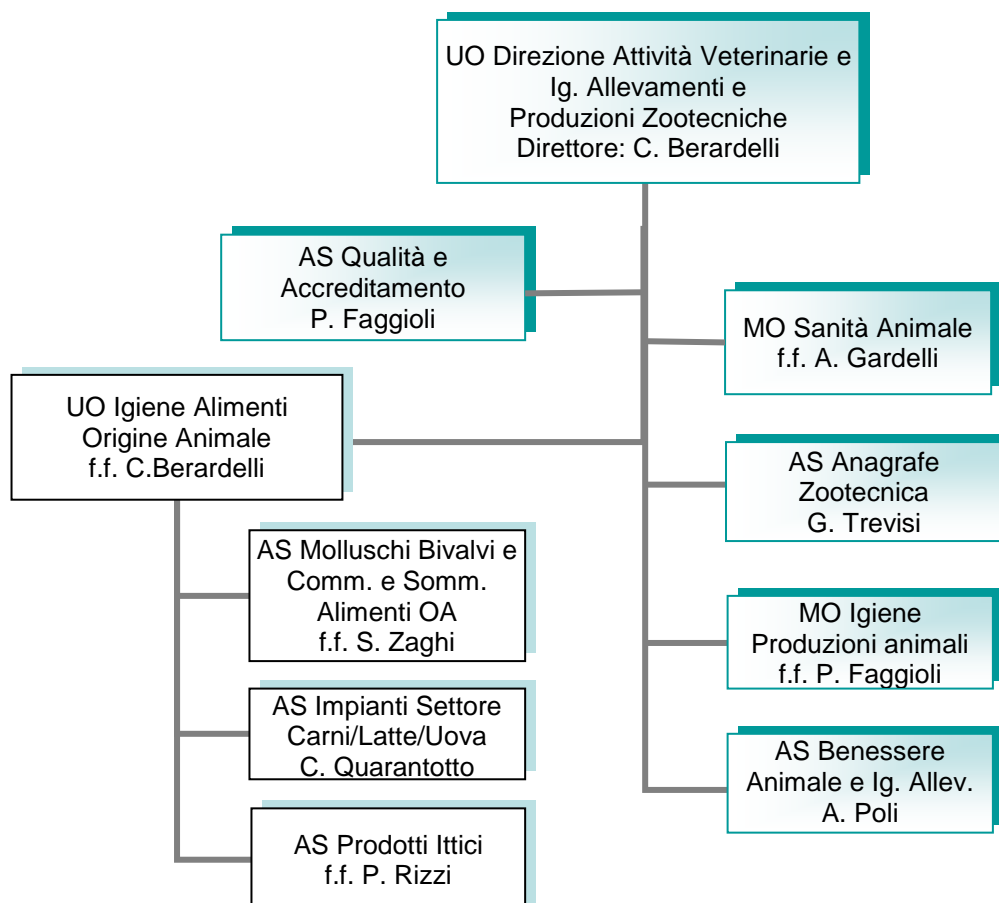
UO Direzione Attività Veterinarie e Ig. Allevamenti e Produzioni Zootecniche Direttore: C. Berardelli

AS Qualità e Accreditamento P. Faggioli

MO Sanità Animale f.f. A. Gardelli

UO Igiene Alimenti Origine Animale f.f. C.Berardelli

AS Anagrafe Zootecnica G. Trevisi

AS Molluschi Bivalvi e Comm. e Somm. Alimenti OA f.f. S. Zaghi

MO Igiene Produzioni animali f.f. P. Faggioli

AS Impianti Settore Carni/Latte/Uova C. Quarantotto

AS Benessere Animale e Ig. Allev. A. Poli

AS Prodotti Ittici f.f. P. Rizzi